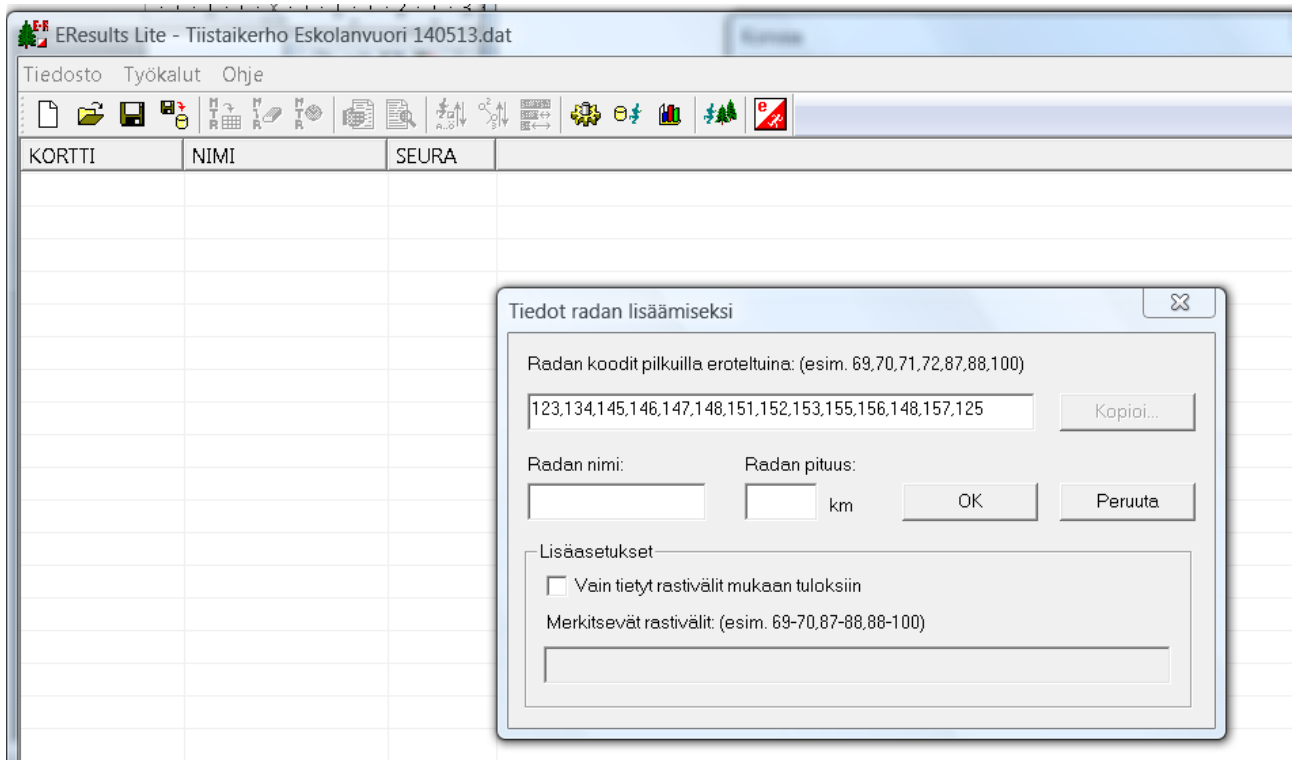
EResults Lite - Tiistaikerho Eskolanvuori 140513.dat

Tiedosto Työkalut Ohje

| KORTTI | NIMI | SEURA |
|---|---|---|

Tiedot radan lisäämiseksi

Radan koodit pilkuilla eroteltuina: (esim. 69,70,71,72,87,88,100)

123,134,145,146,147,148,151,152,153,155,156,148,157,125

Kopioi...

Radan nimi:

Radan pituus:

km

OK

Peruuta

Lisäasetukset

Vain tietyt rastivälit mukaan tuloksiin

Merkitsevät rastivälit: (esim. 69-70,87-88,88-100)